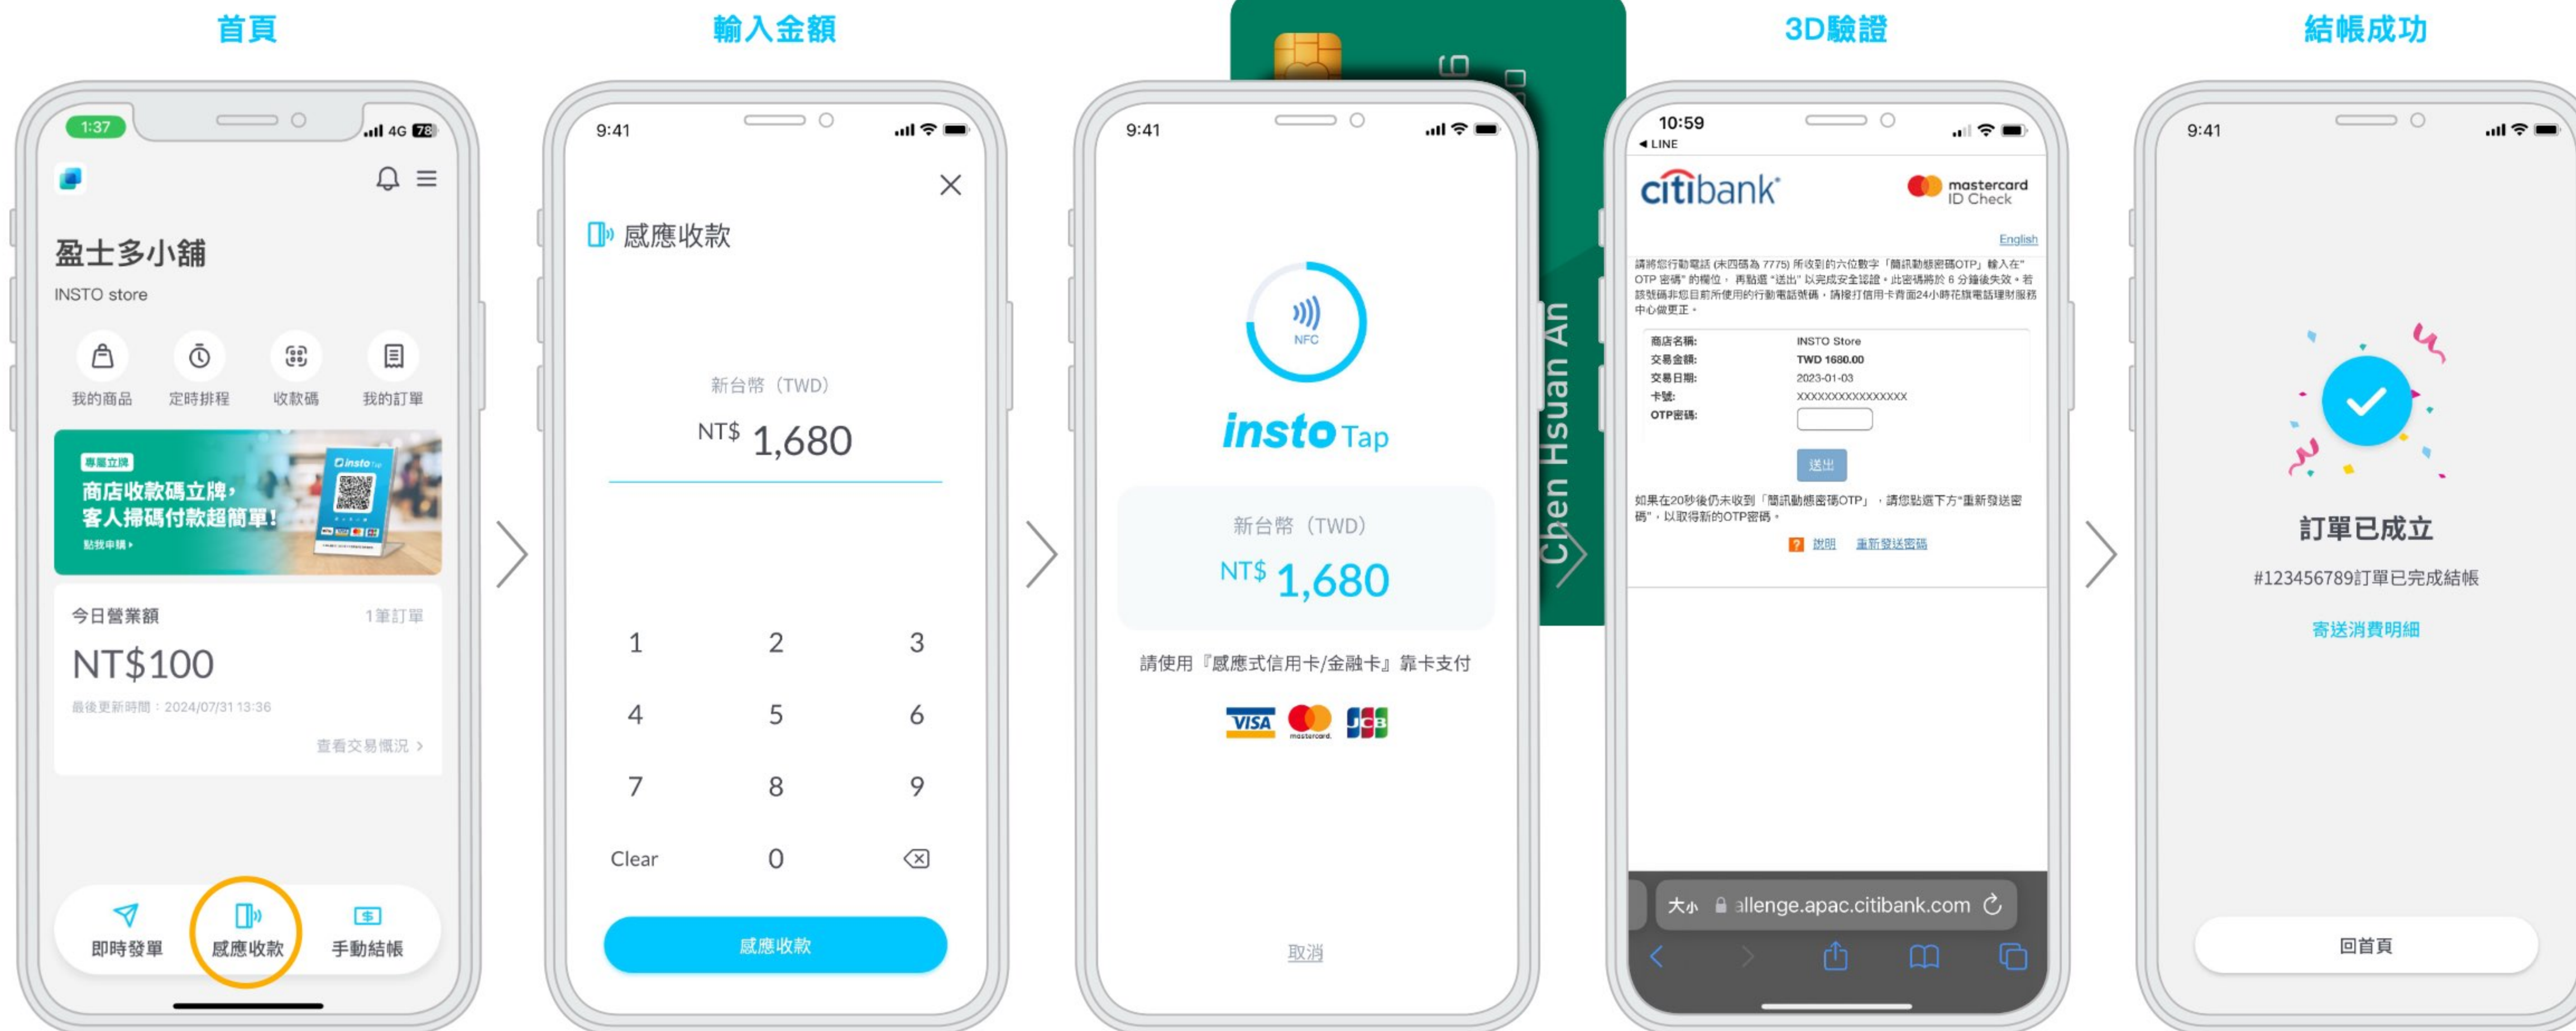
首頁

1:37 4G 78

盈士多小舖
INSTO store

我的商品 定時排程 收款碼 我的訂單

專屬立牌
商店收款碼立牌，客人掃碼付款超簡單！
點我申購 ›

今日營業額 1筆訂單
NT$100
最後更新時間：2024/07/31 13:36
查看交易概況 ›

即時發單 感應收款 手動結帳

輸入金額

9:41

感應收款

新台幣（TWD）
NT$ 1,680

1 2 3
4 5 6
7 8 9
Clear 0

感應收款

9:41

NFC
insto Tap

新台幣（TWD）
NT$ 1,680

請使用『感應式信用卡/金融卡』靠卡支付

VISA mastercard JCB

取消

Chen Hsuan An

3D驗證

10:59
◀ LINE

citibank mastercard ID Check

English

請將您行動電話 (末四碼為 7775) 所收到的六位數字「簡訊動態密碼OTP」輸入在"OTP 密碼"的欄位， 再點選"送出" 以完成安全認證。此密碼將於 6 分鐘後失效。若該號碼非您目前所使用的行動電話號碼，請撥打信用卡背面24小時花旗電話理財服務中心做更正。

| 商店名稱: | INSTO Store |
|---|---|
| 交易金額: | TWD 1680.00 |
| 交易日期: | 2023-01-03 |
| 卡號: | XXXXXXXXXXXXXXXX |
| OTP密碼: | |

送出

如果在20秒後仍未收到「簡訊動態密碼OTP」，請您點選下方"重新發送密碼"，以取得新的OTP密碼。

說明 重新發送密碼

大小 allenge.apac.citibank.com

結帳成功

9:41

訂單已成立
#123456789訂單已完成結帳
寄送消費明細

回首頁